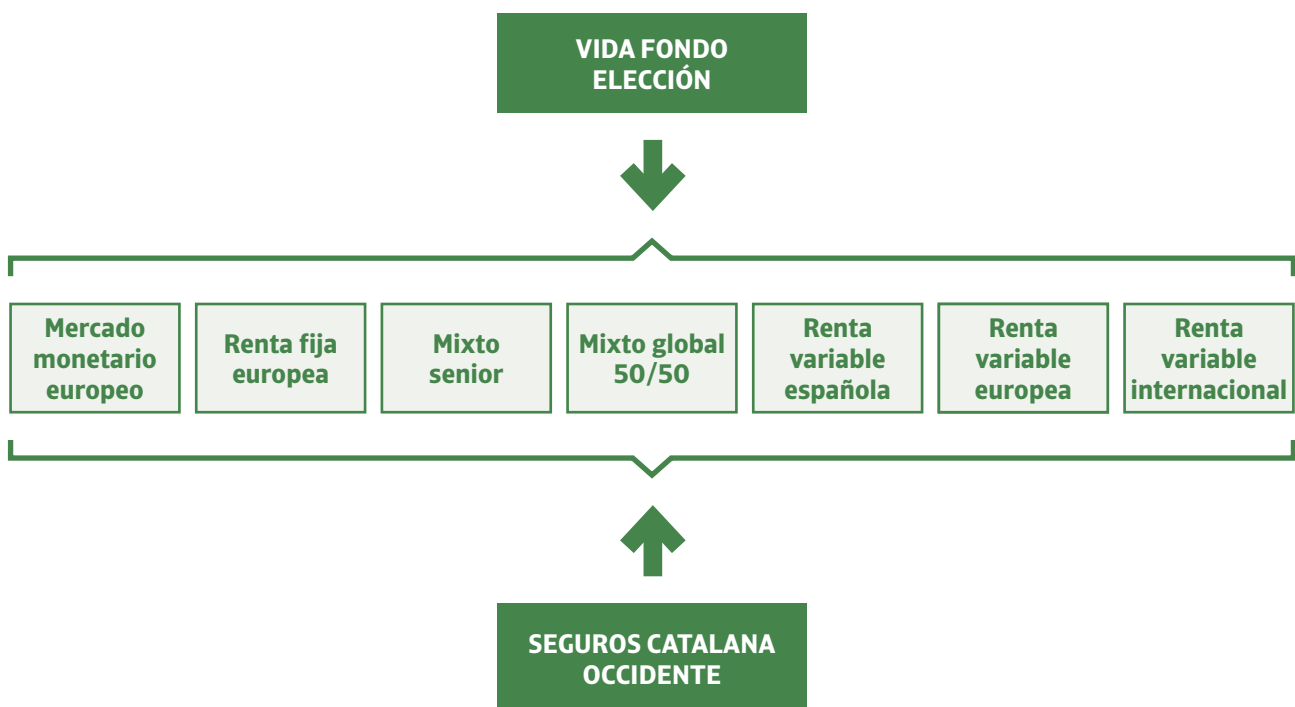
VIDA FONDO ELECCIÓN

Mercado monetario europeo

Renta fija europea

Mixto senior

Mixto global 50/50

Renta variable española

Renta variable europea

Renta variable internacional

SEGUROS CATALANA OCCIDENTE